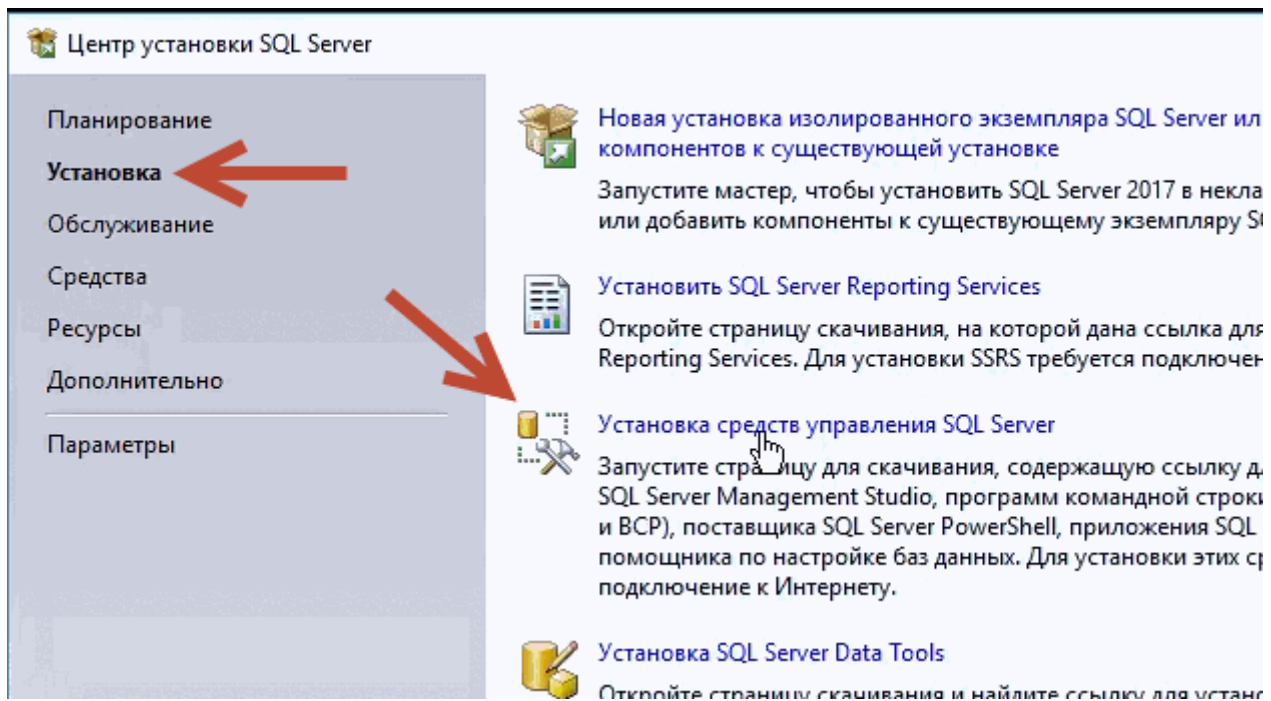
Центр установки SQL Server

Планирование
Установка
Обслуживание
Средства
Ресурсы
Дополнительно
Параметры

Новая установка изолированного экземпляра SQL Server ил компонентов к существующей установке

Запустите мастер, чтобы установить SQL Server 2017 в некла или добавить компоненты к существующему экземпляру S

Установить SQL Server Reporting Services

Откройте страницу скачивания, на которой дана ссылка для Reporting Services. Для установки SSRS требуется подключен

Установка средств управления SQL Server

Запустите стра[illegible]ицу для скачивания, содержащую ссылку д SQL Server Management Studio, программ командной строки и BCP), поставщика SQL Server PowerShell, приложения SQL помощника по настройке баз данных. Для установки этих ср подключение к Интернету.

Установка SQL Server Data Tools

Откройте страницу скачивания и найдите ссылку для устано